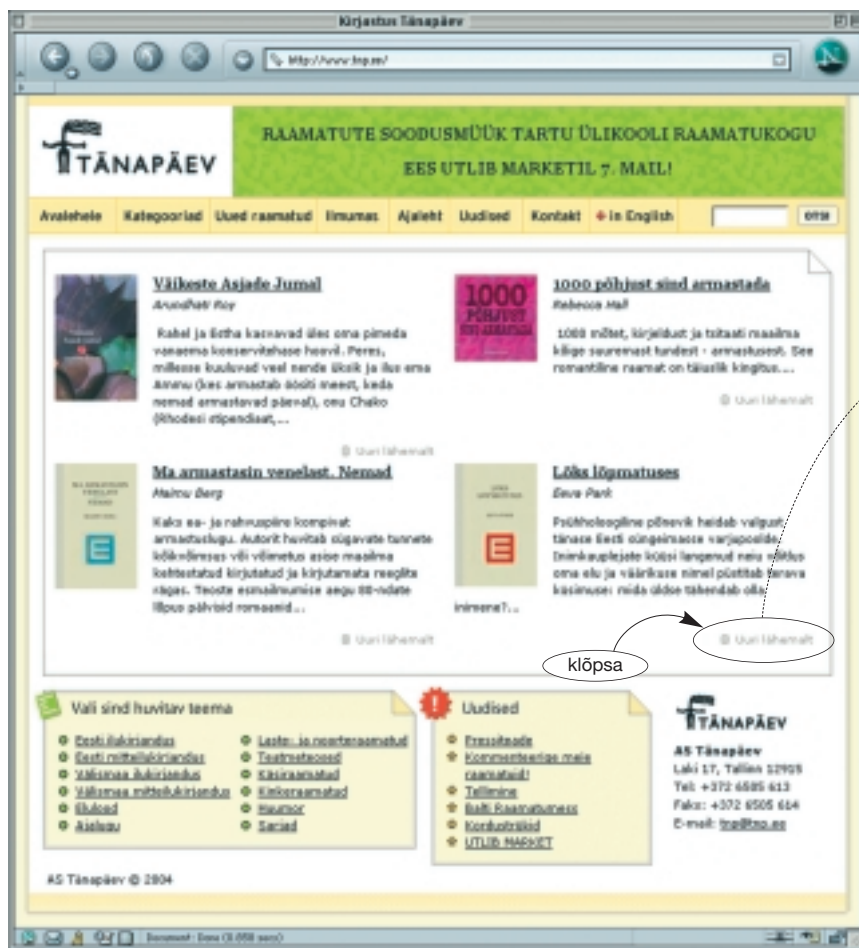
Kirjastus Tänapäev

http://www.tnp.ee/

TÄNAPÄEV

RAAMATUTE SOODUSMÜÜK TARTU ÜLIKOOLI RAAMATUKOGU EES UTLIB MARKETIL 7. MAIL!

Avalehele | Kategooriad | Uued raamatud | Ilmumas | Ajaleht | Uudised | Kontakt | In English | otsi

Väikeste Asjade Jumal
Arundhati Roy

Rahel ja Estha kasvavad üles oma pimeda vanaema konservitehase hoovil. Peres, millesse kuuluvad veel nende lõksik ja ilus ema Ammu (kes armastab sööti meest, keda nemad armastavad päeval), onu Chako (Rhodesi stipendiaat, ...

Uuri lähemalt

1000 põhjust sind armastada
Rebecca Hall

1000 mõtet, kirjeldust ja tsitaati maailma kõige suuremast tundest - armastusest. See romantiline raamat on täiuslik kingitus....

Uuri lähemalt

Ma armastasin venelast. Nemad
Mairou Berg

Kaks ea- ja rahvuspiire kompinat armastuslugu. Autorit huvitab sügavate tunnete kõikvõimsus või võimetus asise maailma kehtestatud kirjutatud ja kirjutamata reeglite rägas. Teoste esmailmumise aegu 80-ndate lõpus põhjustid romaanid...

Uuri lähemalt

Lõks lõpmatuses
Eeva Park

Psühholoogiline põnevik heidab valgust tänase Eesti süngeimasse varjupoolde. Inimkauplejate küüsi langenud neiu võitlus oma elu ja väärikuse nimel püstitab terava küsimuse: mida üldse tähendab olla inimene?...

Uuri lähemalt

klõpsa

Vali sind huvitav teema

Eesti ilukirjandus
Eesti mitteilukirjandus
Välismaa ilukirjandus
Välismaa mitteilukirjandus
Elulood
Ajalugu
Laste- ja noorteraamatud
Teatmeteosed
Käsiraamatud
Kirikuraamatud
Huumor
Sarjad

Uudised

Pressiteade
Kommenteerige meie raamatuid!
Tellimine
Balti Raamatumess
Konkursid
UTLIB MARKET

TÄNAPÄEV

AS Tänapäev
Laki 17, Tallinn 12915
Tel: +372 6505 613
Faks: +372 6505 614
E-mail: tnp@tnp.ee

AS Tänapäev © 2004

Document: Done